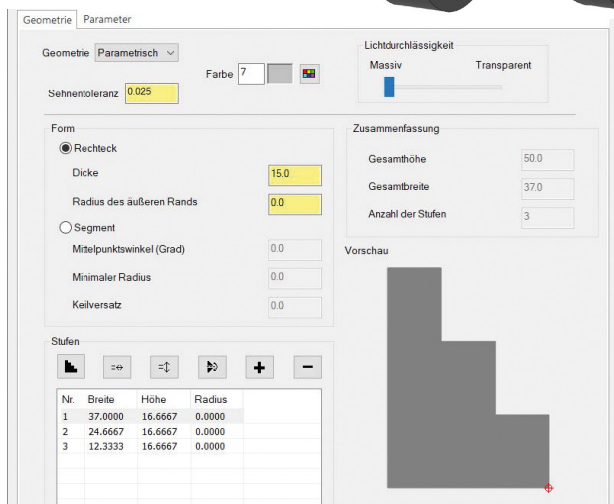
Geometrie Parameter

Geometrie Parametrisch

Farbe 7

Sehnentoleranz 0.025

Lichtdurchlässigkeit

Massiv Transparent

Form

Rechteck

Dicke 15.0

Radius des äußeren Rands 0.0

Segment

Mitelpunktswinkel (Grad) 0.0

Minimaler Radius 0.0

Keilversatz 0.0

Zusammenfassung

Gesamthöhe 50.0

Gesamtbreite 37.0

Anzahl der Stufen 3

Vorschau

Stufen

| Nr. | Breite | Höhe | Radius |
|---|---|---|---|
| 1 | 37.0000 | 16.6667 | 0.0000 |
| 2 | 24.6667 | 16.6667 | 0.0000 |
| 3 | 12.3333 | 16.6667 | 0.0000 |